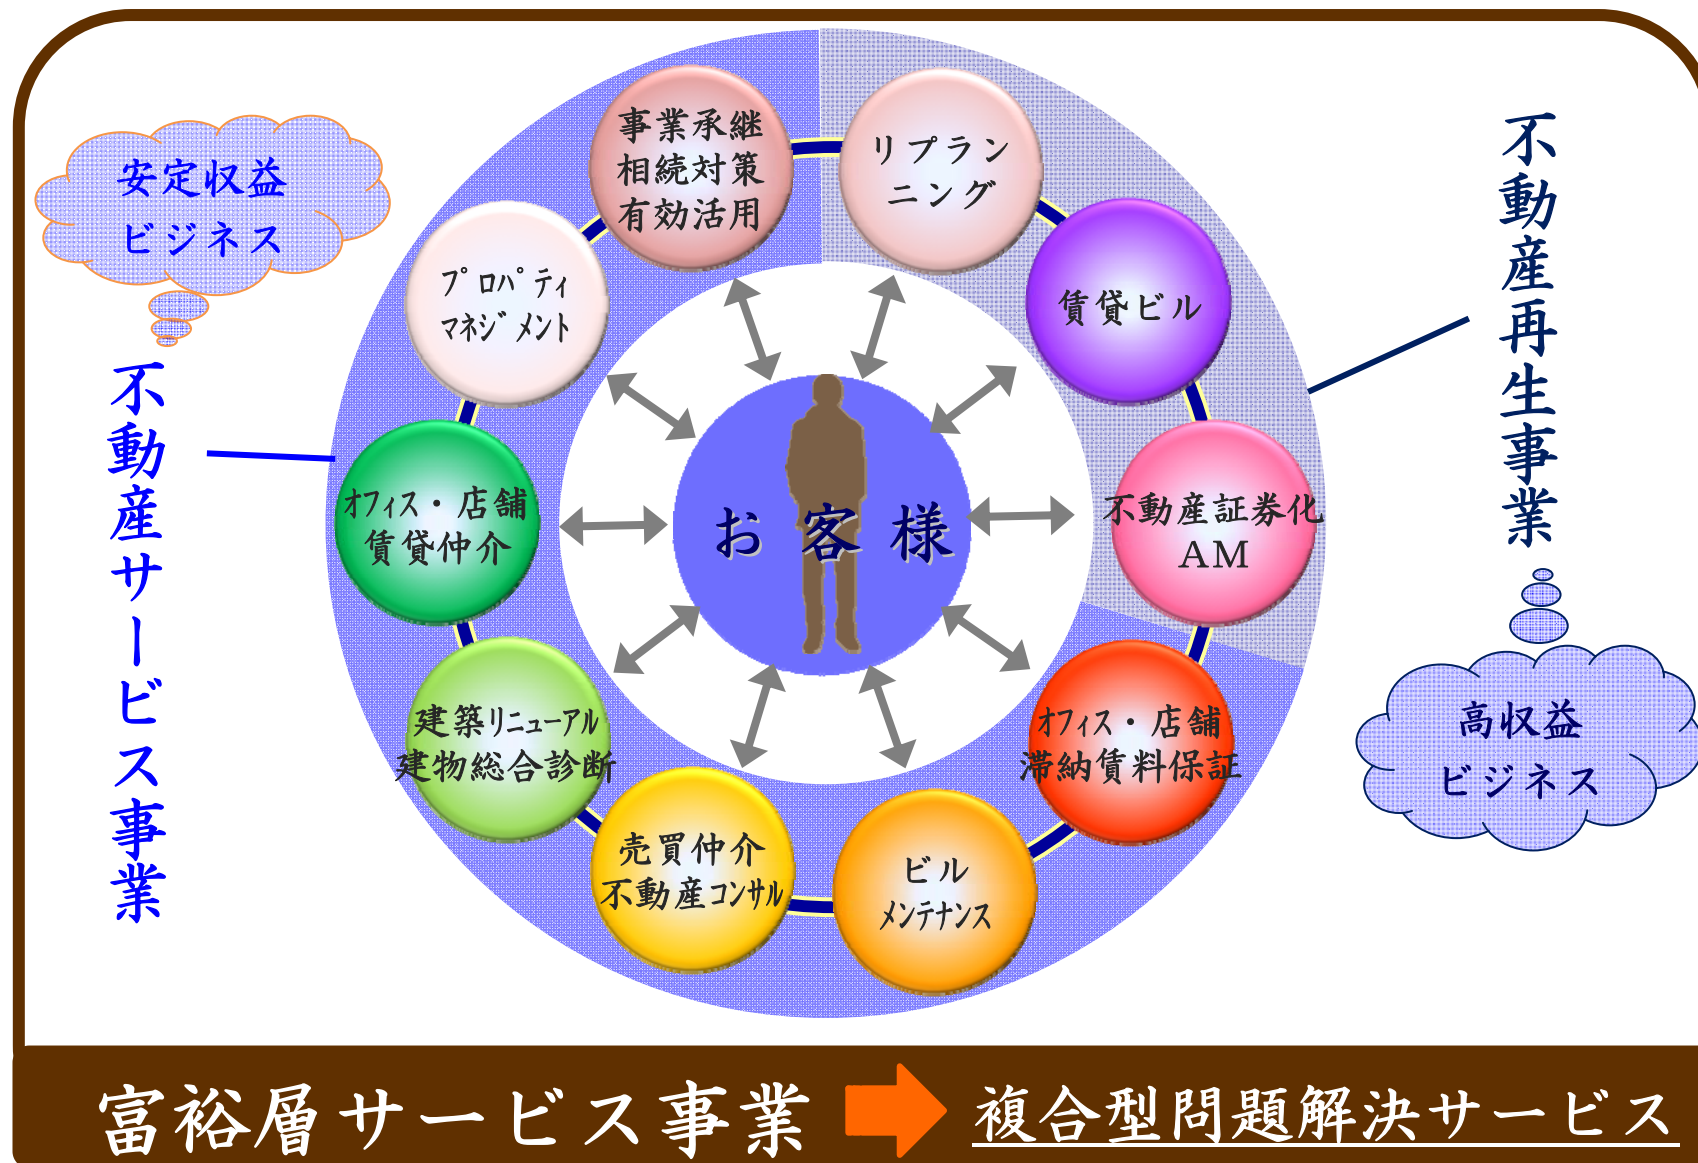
安定収益
ビジネス

不動産サービス事業

不動産再生事業

高収益
ビジネス

事業承継
相続対策
有効活用

リプラン
ニング

賃貸ビル

不動産証券化
AM

オフィス・店舗
滞納賃料保証

ビル
メンテナンス

売買仲介
不動産コンサル

建築リニューアル
建物総合診断

オフィス・店舗
賃貸仲介

プロパティ
マネジメント

お客様

富裕層サービス事業
複合型問題解決サービス